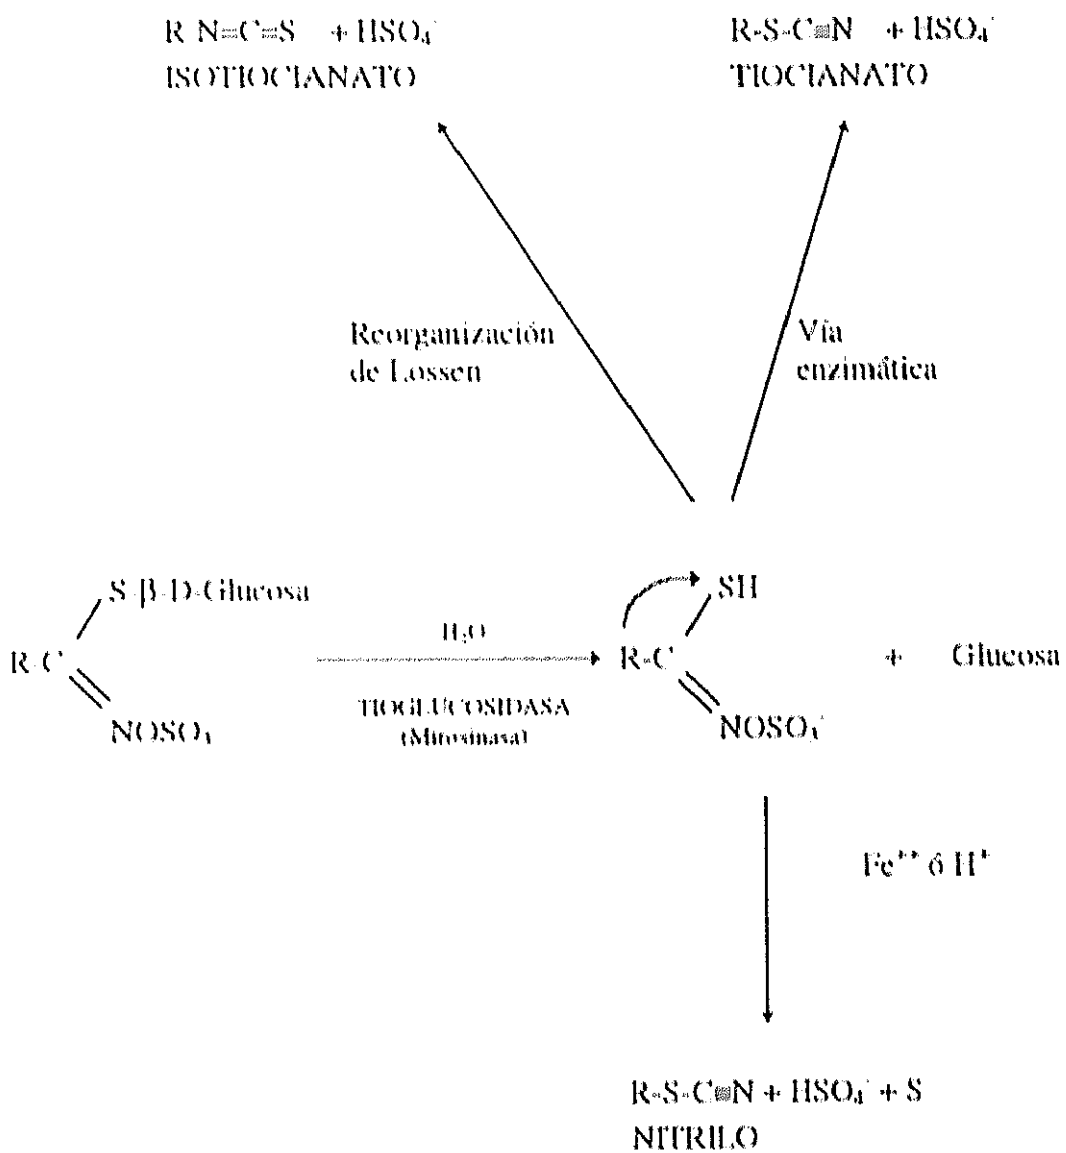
R-N=C=S + $HSO_4^-$
ISOTIOCIANATO

R-S-C≡N + $HSO_4^-$
TIOCIANATO

Reorganización de Lossen

Vía enzimática

S-β-D-Glucosa

R-C

$NOSO_3$

$H_2O$

TIOGLUCOSIDASA
(Mirosinasa)

SH

R-C

$NOSO_3^-$

+ Glucosa

$Fe^{++}$ 6 $H^+$

R-S-C≡N + $HSO_4^-$ + S
NITRILO